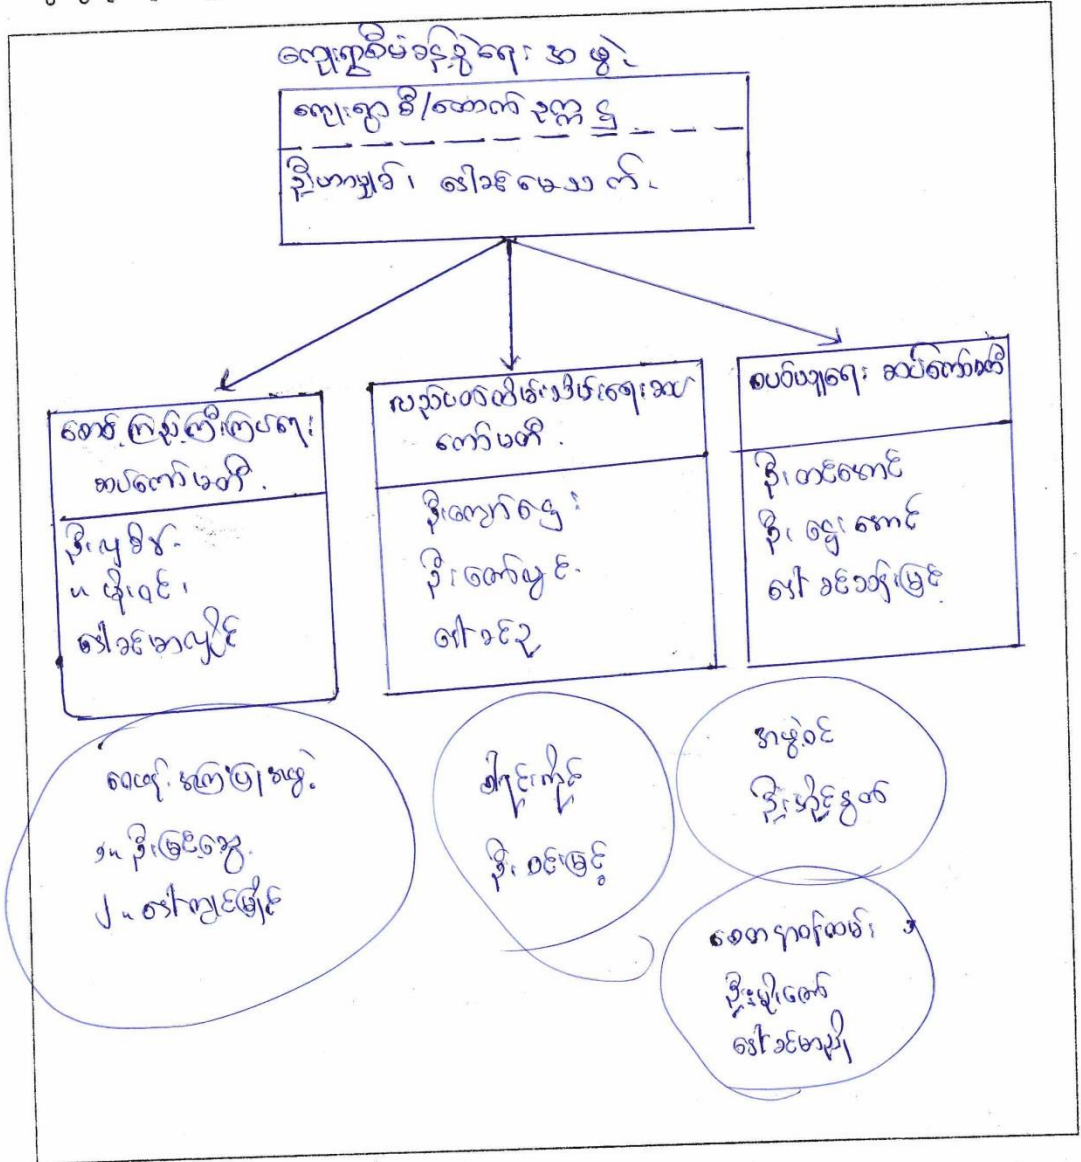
ကျေးရွာစီမံခန့်ခွဲရေး အဖွဲ့

ကျေးရွာ ဒေါ/တောက် ဥက္ကဋ္ဌ

ဦးဟာရှာ၊ ဒေါ်ခင်မေသက်၊

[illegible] ကြည့်ကြိုကြရေး ဆပ်ကော်မတီ

ဦး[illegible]
" ဖိုးဝင်၊
ဒေါ်ခင်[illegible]

လည်ပတ်ငွေစီမံခန့်ခွဲရေး ဆပ်ကော်မတီ

ဦးကျော်ငွေ
ဦးကျော်မြင့်
ဒေါ်ခင်ဥ

စာရင်းစစ်ရေး ဆပ်ကော်မတီ

ဦးတင်အောင်
ဦးငွေအောင်
ဒေါ်ခင်သန်းမြင့်

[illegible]
၁။ ဦးမြင့်ဆွေ
၂။ ဒေါ်ကျင်မြိုင်

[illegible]
ဦးစိုးမြင့်

အဖွဲ့ဝင်
ဦးအုံးမြင့်

စောင့်ရှောက်ထိန်း
ဦးမိုးကျော်
ဒေါ်ခင်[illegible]